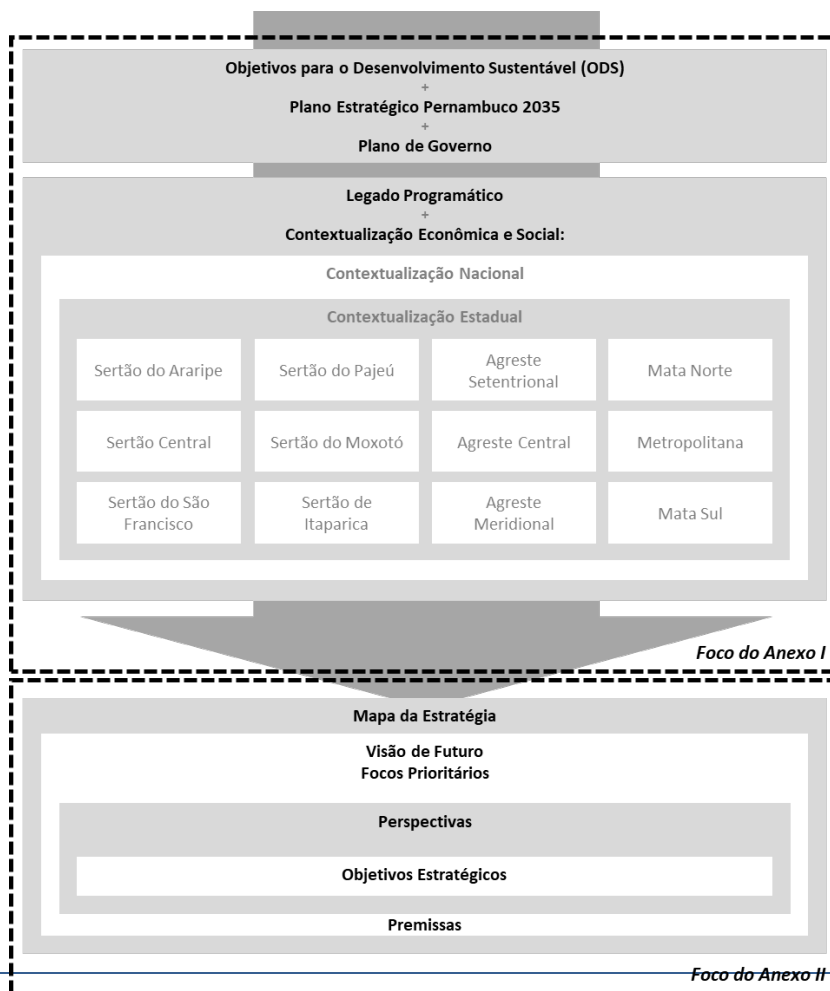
Objetivos para o Desenvolvimento Sustentável (ODS)
+
Plano Estratégico Pernambuco 2035
+
Plano de Governo

Legado Programático
+
Contextualização Econômica e Social:

Contextualização Nacional

Contextualização Estadual

| Sertão do Araripe | Sertão do Pajeú | Agreste Setentrional | Mata Norte |
|---|---|---|---|
| Sertão Central | Sertão do Moxotó | Agreste Central | Metropolitana |
| Sertão do São Francisco | Sertão de Itaparica | Agreste Meridional | Mata Sul |

Foco do Anexo I

Mapa da Estratégia

Visão de Futuro
Focos Prioritários

Perspectivas

Objetivos Estratégicos

Premissas

Foco do Anexo II